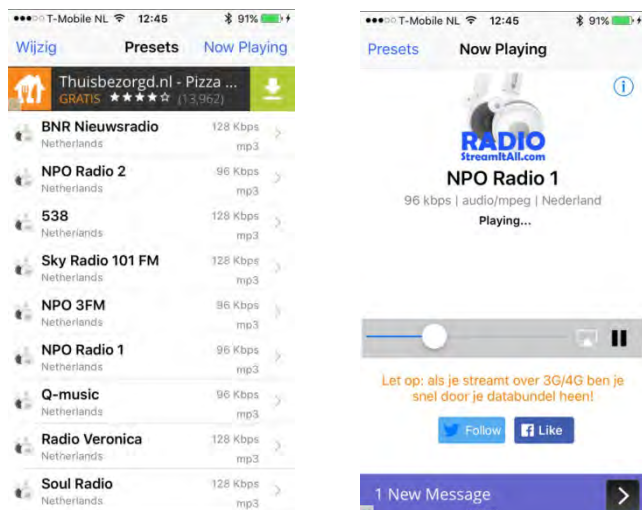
●●●○○ T-Mobile NL 12:45 91%

Wijzig Presets Now Playing

Thuisbezorgd.nl - Pizza ...
GRATIS ★★★★☆ (13,962)

BNR Nieuwsradio 128 Kbps
Netherlands mp3

NPO Radio 2 96 Kbps
Netherlands mp3

538 128 Kbps
Netherlands mp3

Sky Radio 101 FM 128 Kbps
Netherlands mp3

NPO 3FM 96 Kbps
Netherlands mp3

NPO Radio 1 96 Kbps
Netherlands mp3

Q-music 96 Kbps
Netherlands mp3

Radio Veronica 128 Kbps
Netherlands mp3

Soul Radio 128 Kbps
Netherlands mp3

●●●○○ T-Mobile NL 12:45 91%

Presets Now Playing

RADIO
StreamItAll.com

NPO Radio 1
96 kbps | audio/mpeg | Nederland
Playing...

Let op: als je streamt over 3G/4G ben je snel door je databundel heen!

Follow Like

1 New Message